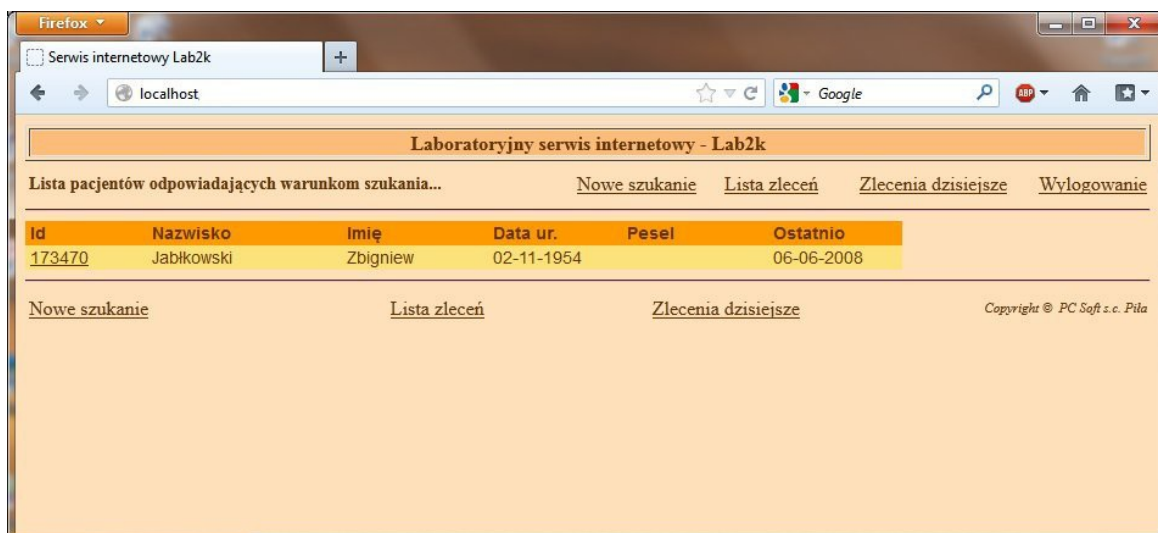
Firefox

Serwis internetowy Lab2k

localhost

Google

ABP

Laboratoryjny serwis internetowy - Lab2k

Lista pacjentów odpowiadających warunkom szukania...

Nowe szukanie Lista zleceń Zlecenia dzisiejsze Wylogowanie

| Id | Nazwisko | Imię | Data ur. | Pesel | Ostatnio |
|---|---|---|---|---|---|
| 173470 | Jabłkowski | Zbigniew | 02-11-1954 | | 06-06-2008 |

Nowe szukanie Lista zleceń Zlecenia dzisiejsze Copyright © PC Soft s.c. Piła